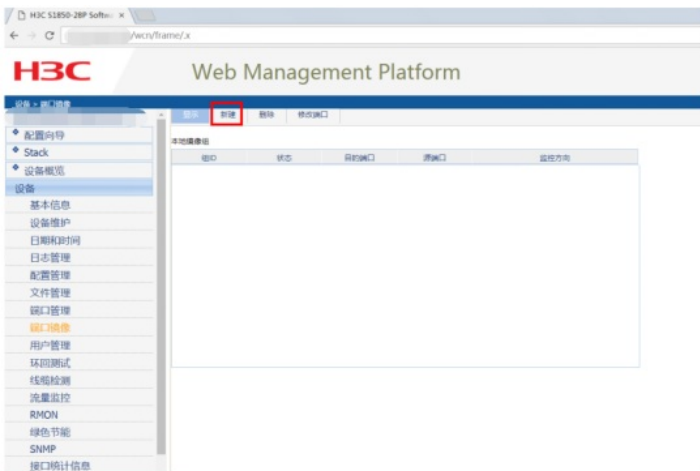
H3C S1850-28P Softw... ×

/wcn/frame/.x

H3C

Web Management Platform

设备 > 端口镜像

显示 | 新建 | 删除 | 修改端口

本地镜像组

| 组ID | 状态 | 目的端口 | 源端口 | 监控方向 |
|---|---|---|---|---|

配置向导
Stack
设备概览
设备
基本信息
设备维护
日期和时间
日志管理
配置管理
文件管理
端口管理
端口镜像
用户管理
环回测试
线缆检测
流量监控
RMON
绿色节能
SNMP
接口统计信息